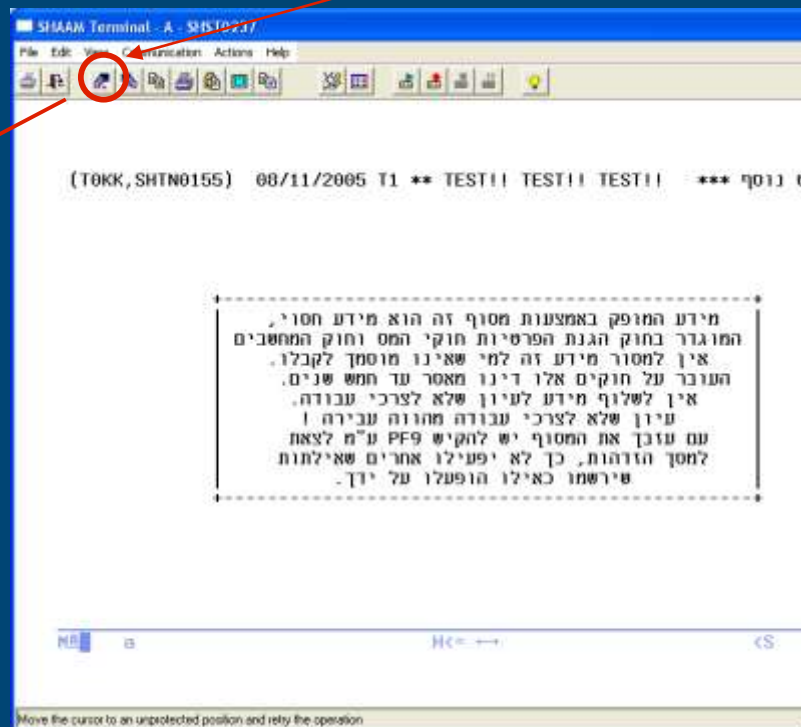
SHAAM Terminal - A - SHST0237

File Edit View Communication Actions Help

(T0KK,SHTN0155) 08/11/2005 T1 ** TEST!! TEST!! TEST!! *** נוסף

מידע המופק באמצעות מסוף זה הוא מידע חסוי,
המוגדר בחוק הגנת הפרטיות חוקי המס וחוק המחשבים
אין למסור מידע זה למי שאינו מוסמך לקבלו.
העובר על חוקים אלו דינו מאסר עד חמש שנים.
אין לשלוף מידע לעיון שלא לצרכי עבודה.
עיון שלא לצרכי עבודה מהווה עבירה !
עם עזבך את המסוף יש להקיש PF9 ע"מ לצאת
למסך הזדהות, כך לא יפעילו אחרים שאילתות
שירשמו כאילו הופעלו על ידך.

MA a H<= ←→ <S

Move the cursor to an unprotected position and retry the operation